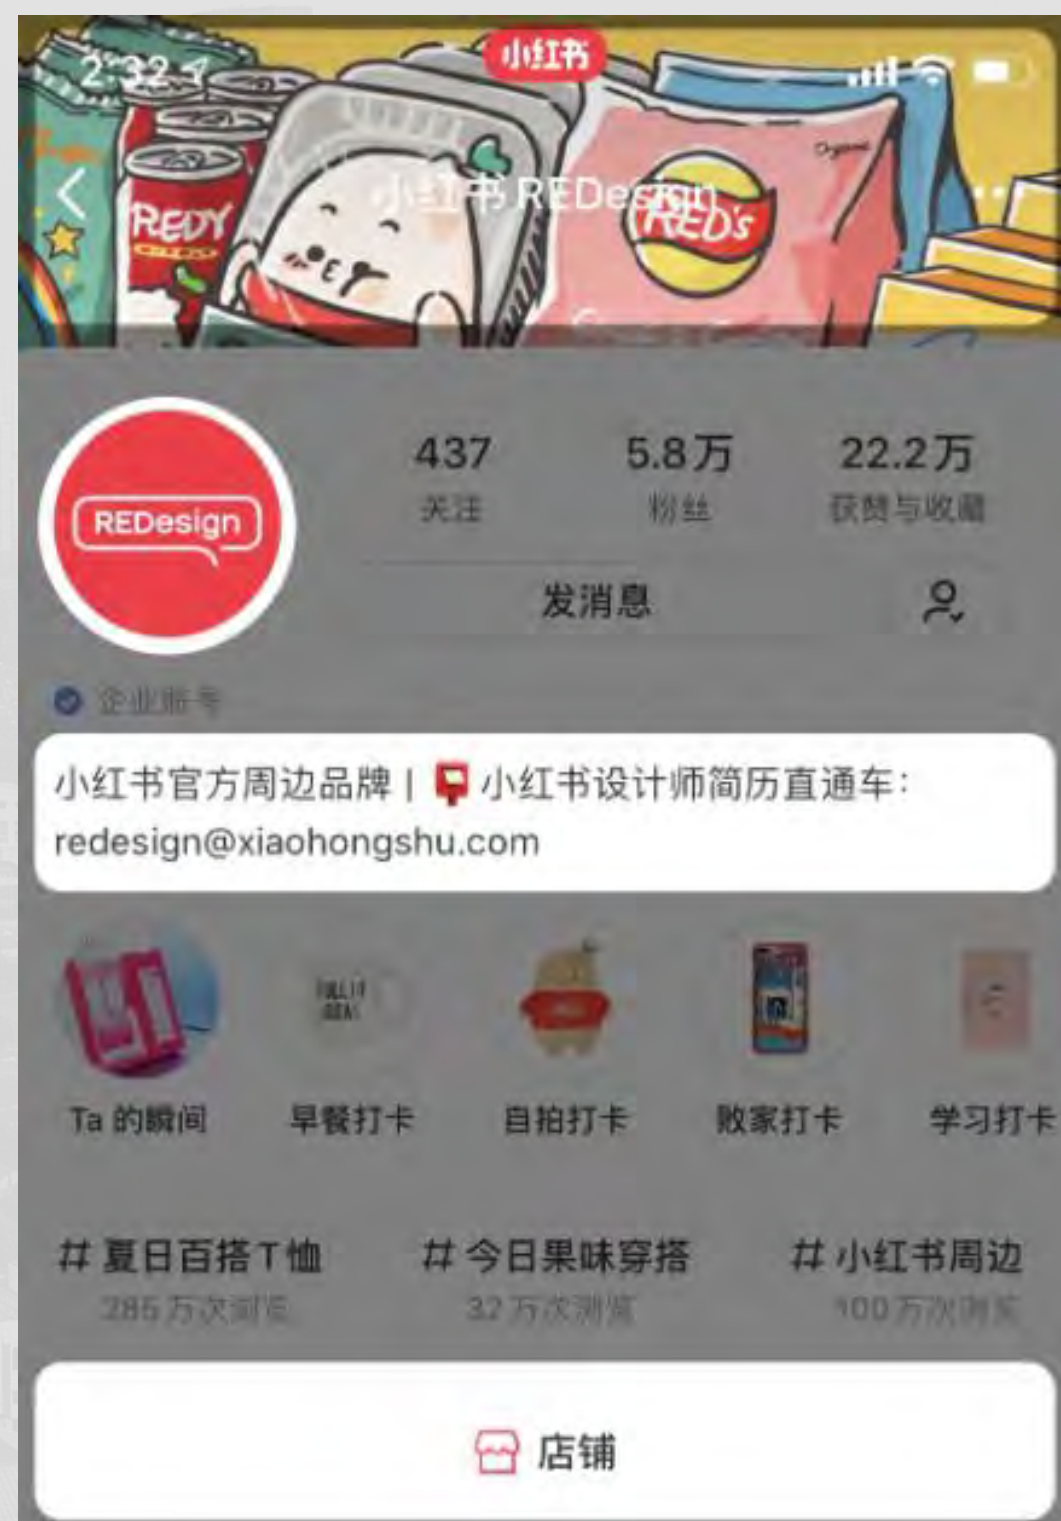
2:32
小红书
REDY
小红书 REDesign
RED's
REDesign
437
关注
5.8万
粉丝
22.2万
获赞与收藏
发消息
企业账号
小红书官方周边品牌 | 小红书设计师简历直通车：redesign@xiaohongshu.com
Ta 的瞬间
早餐打卡
自拍打卡
败家打卡
学习打卡
# 夏日百搭T恤
285万次浏览
# 今日果味穿搭
32万次浏览
# 小红书周边
100万次浏览
店铺